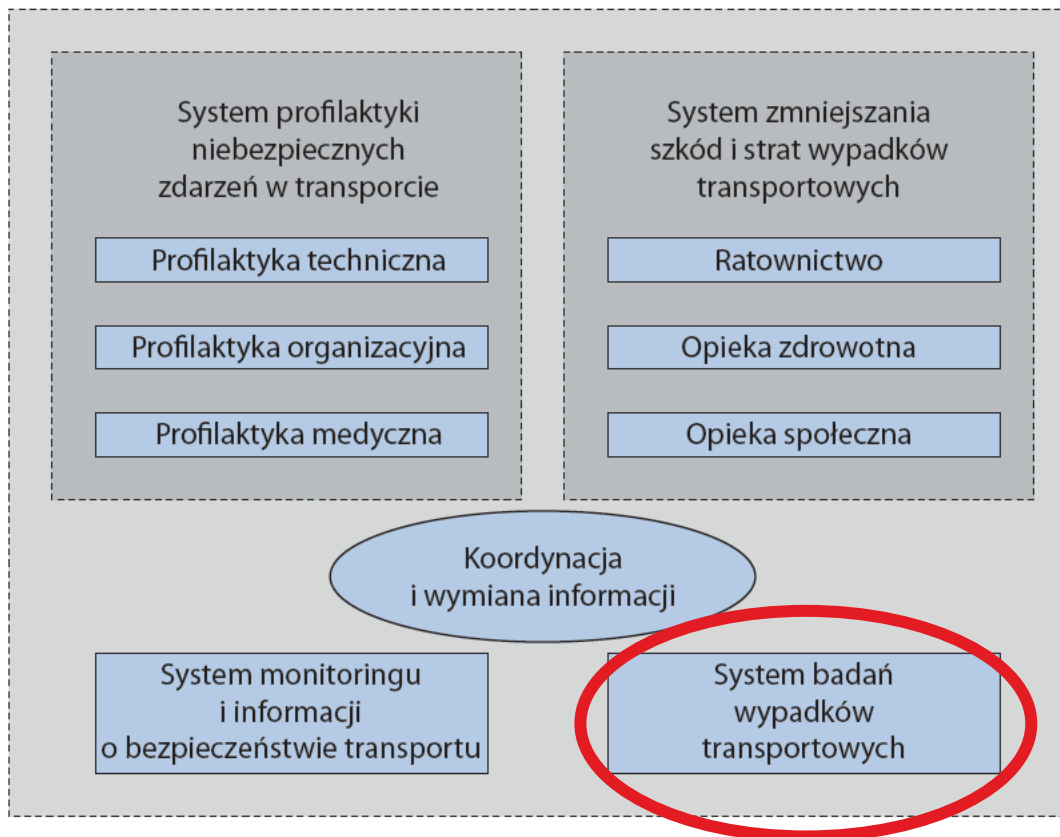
System profilaktyki niebezpiecznych zdarzeń w transporcie

Profilaktyka techniczna

Profilaktyka organizacyjna

Profilaktyka medyczna

System zmniejszania szkód i strat wypadków transportowych

Ratownictwo

Opieka zdrowotna

Opieka społeczna

Koordynacja i wymiana informacji

System monitoringu i informacji o bezpieczeństwie transportu

System badań wypadków transportowych